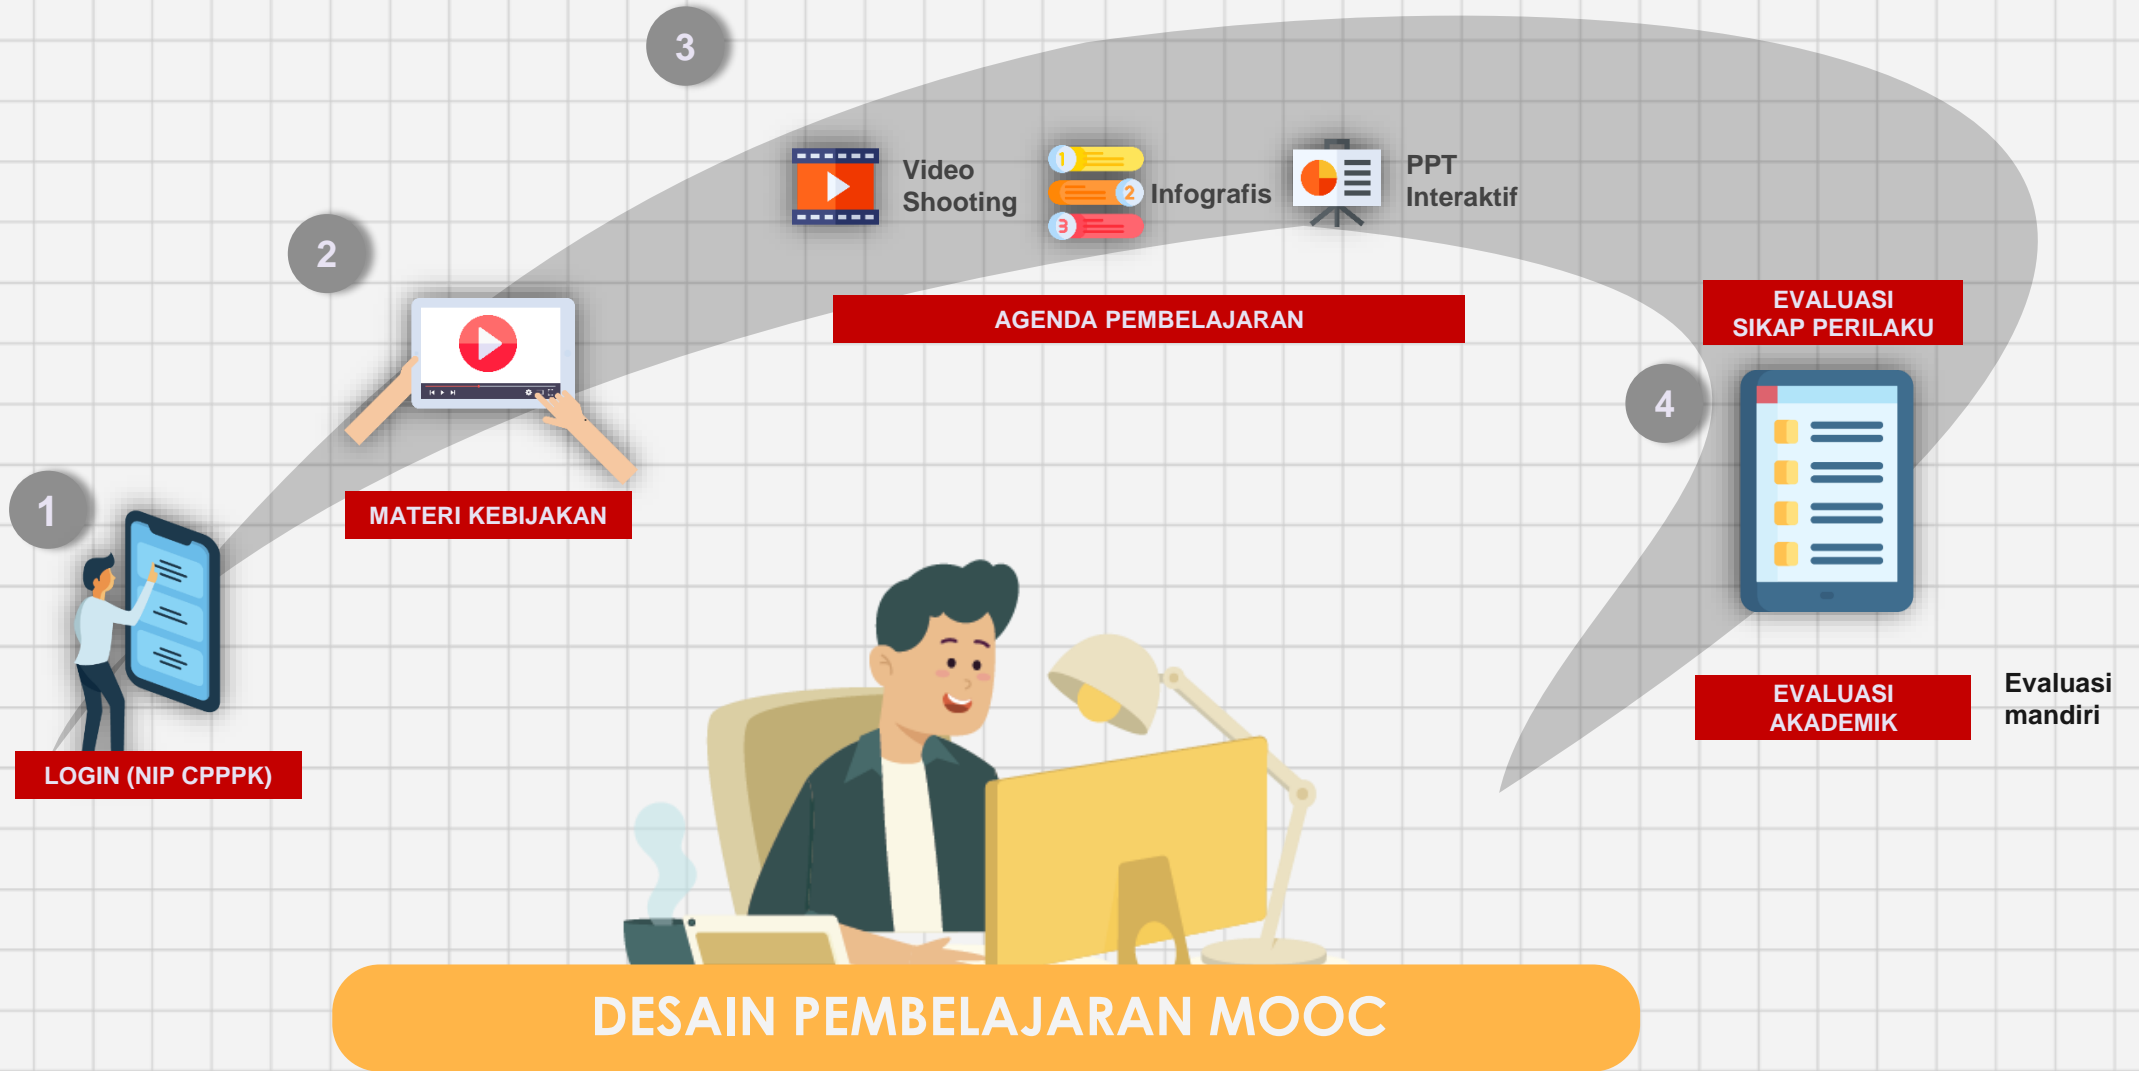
1

LOGIN (NIP CPPPK)

2

MATERI KEBIJAKAN

3

Video Shooting

1 2 3 Infografis

PPT Interaktif

AGENDA PEMBELAJARAN

EVALUASI SIKAP PERILAKU

4

EVALUASI AKADEMIK

Evaluasi mandiri

DESAIN PEMBELAJARAN MOOC